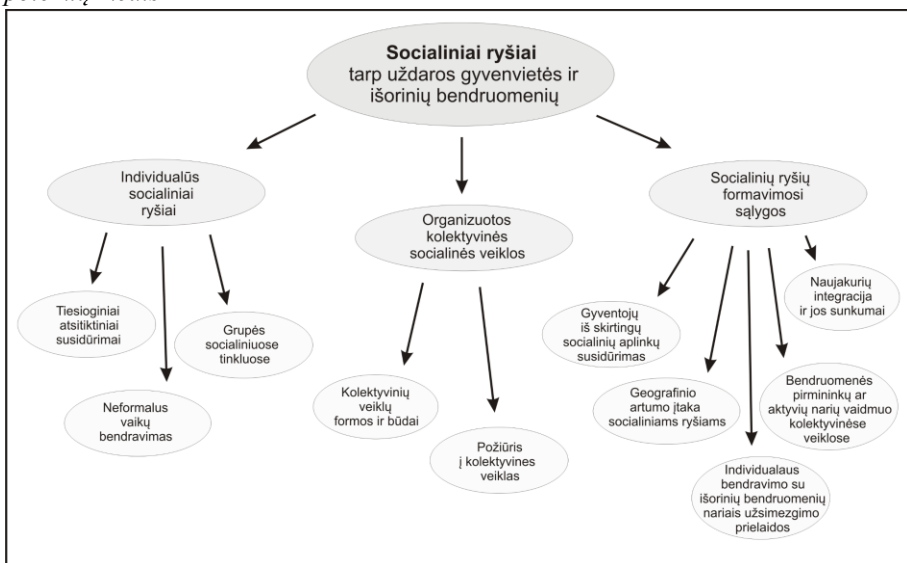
potemių lentelė

Socialiniai ryšiai tarp uždaros gyvenvietės ir išorinių bendruomenių

Individualūs socialiniai ryšiai

Organizuotos kolektyvinės socialinės veiklos

Socialinių ryšių formavimosi sąlygos

Tiesioginiai atsitiktiniai susidūrimai

Grupės socialiniuose tinkluose

Neformalus vaikų bendravimas

Kolektyvinių veiklų formos ir būdai

Požiūris į kolektyvines veiklas

Gyventojų iš skirtingų socialinių aplinkų susidūrimas

Naujakurių integracija ir jos sunkumai

Geografinio artumo įtaka socialiniams ryšiams

Bendruomenės pirmininkų ar aktyvių narių vaidmuo kolektyvinėse veiklose

Individualaus bendravimo su išorinių bendruomenių nariais užsimezgimo prielaidos